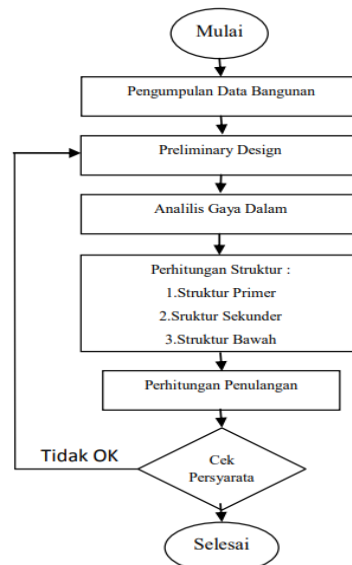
Mulai

Pengumpulan Data Bangunan

Preliminary Design

Analilis Gaya Dalam

Perhitungan Struktur :
1.Struktur Primer
2.Sruktur Sekunder
3.Struktur Bawah

Perhitungan Penulangan

Tidak OK

Cek Persyarata

Selesai